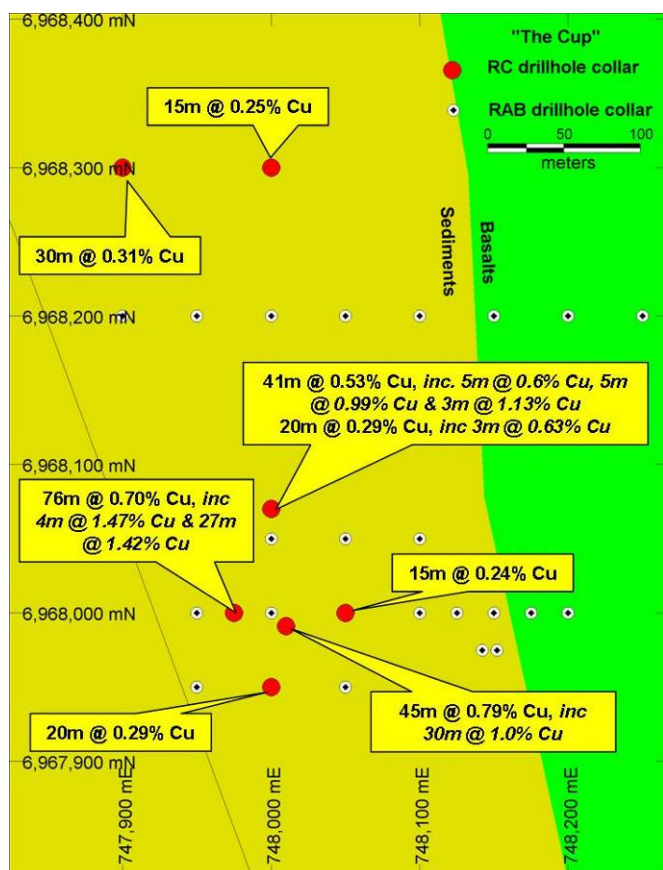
6,968,400 mN

"The Cup"

RC drillhole collar

RAB drillhole collar

0 50 100

meters

15m @ 0.25% Cu

6,968,300 mN

30m @ 0.31% Cu

Sediments

Basalts

6,968,200 mN

41m @ 0.53% Cu, *inc. 5m @ 0.6% Cu, 5m @ 0.99% Cu & 3m @ 1.13% Cu*
20m @ 0.29% Cu, *inc 3m @ 0.63% Cu*

6,968,100 mN

76m @ 0.70% Cu, *inc 4m @ 1.47% Cu & 27m @ 1.42% Cu*

15m @ 0.24% Cu

6,968,000 mN

45m @ 0.79% Cu, *inc 30m @ 1.0% Cu*

20m @ 0.29% Cu

6,967,900 mN

747,900 mE

748,000 mE

748,100 mE

748,200 mE